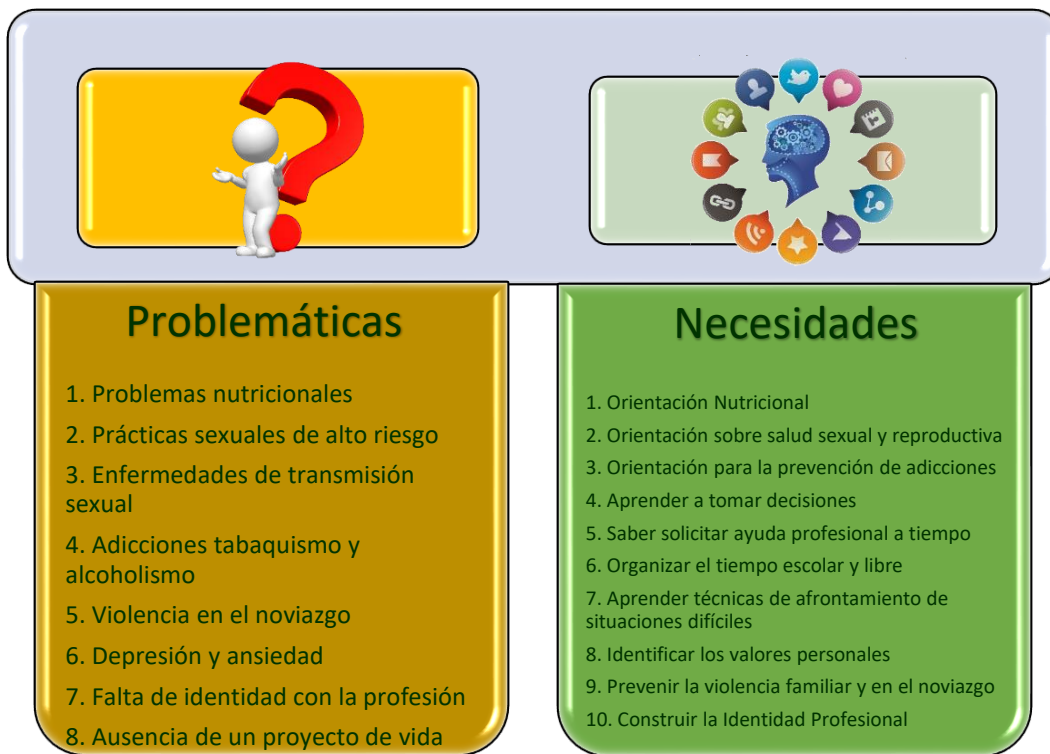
Problemáticas

1. Problemas nutricionales
2. Prácticas sexuales de alto riesgo
3. Enfermedades de transmisión sexual
4. Adicciones tabaquismo y alcoholismo
5. Violencia en el noviazgo
6. Depresión y ansiedad
7. Falta de identidad con la profesión
8. Ausencia de un proyecto de vida

Necesidades

1. Orientación Nutricional
2. Orientación sobre salud sexual y reproductiva
3. Orientación para la prevención de adicciones
4. Aprender a tomar decisiones
5. Saber solicitar ayuda profesional a tiempo
6. Organizar el tiempo escolar y libre
7. Aprender técnicas de afrontamiento de situaciones difíciles
8. Identificar los valores personales
9. Prevenir la violencia familiar y en el noviazgo
10. Construir la Identidad Profesional